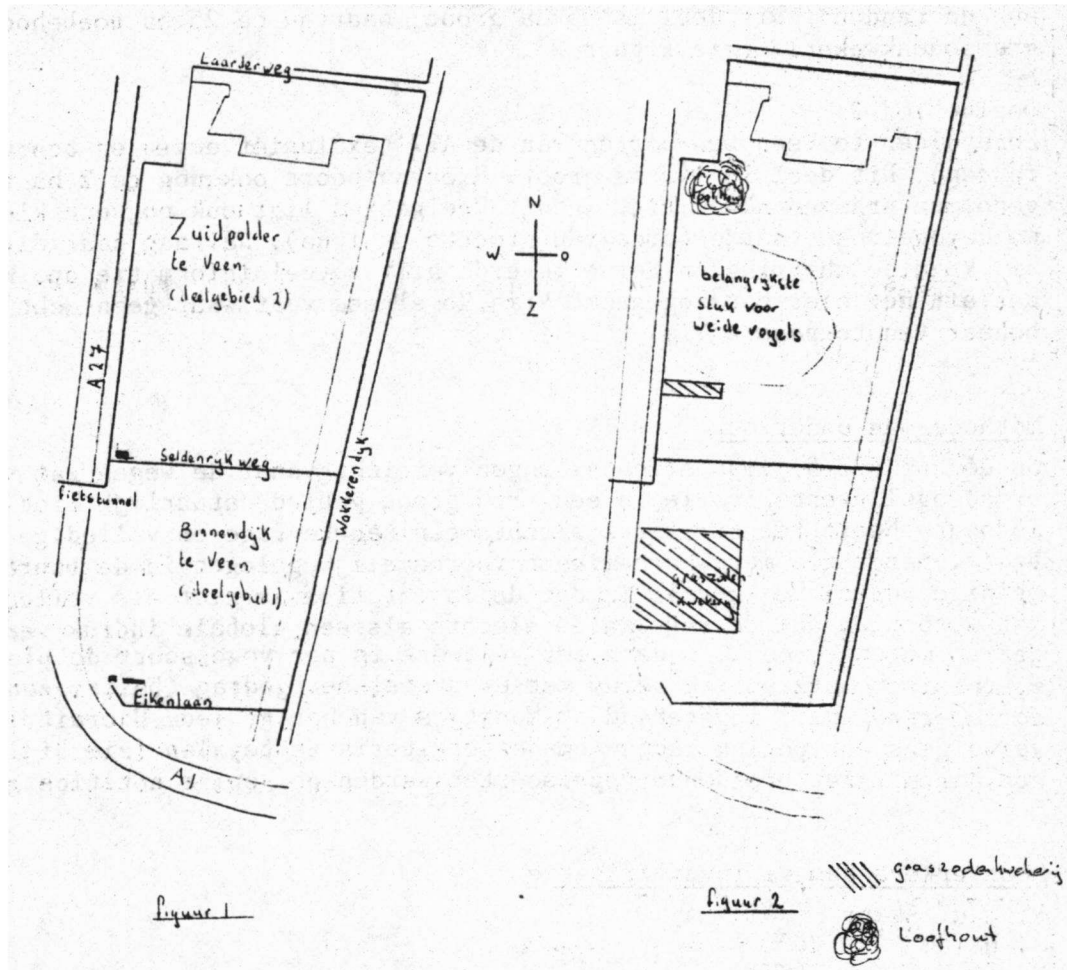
Laarderweg

Zuidpolder
te Veen
(deelgebied 2)

A27

Seldenrykweg

Fietstunnel

Binnendyk
te Veen
(deelgebied 1)

Wakkerendyk

Eikenlaan

A1

figuur 1

N
W
O
Z

loofhout

belangrykste
stuk voor
weide vogels

graszoden
kwekerij

figuur 2

graszodenkwekerij

Loofhout